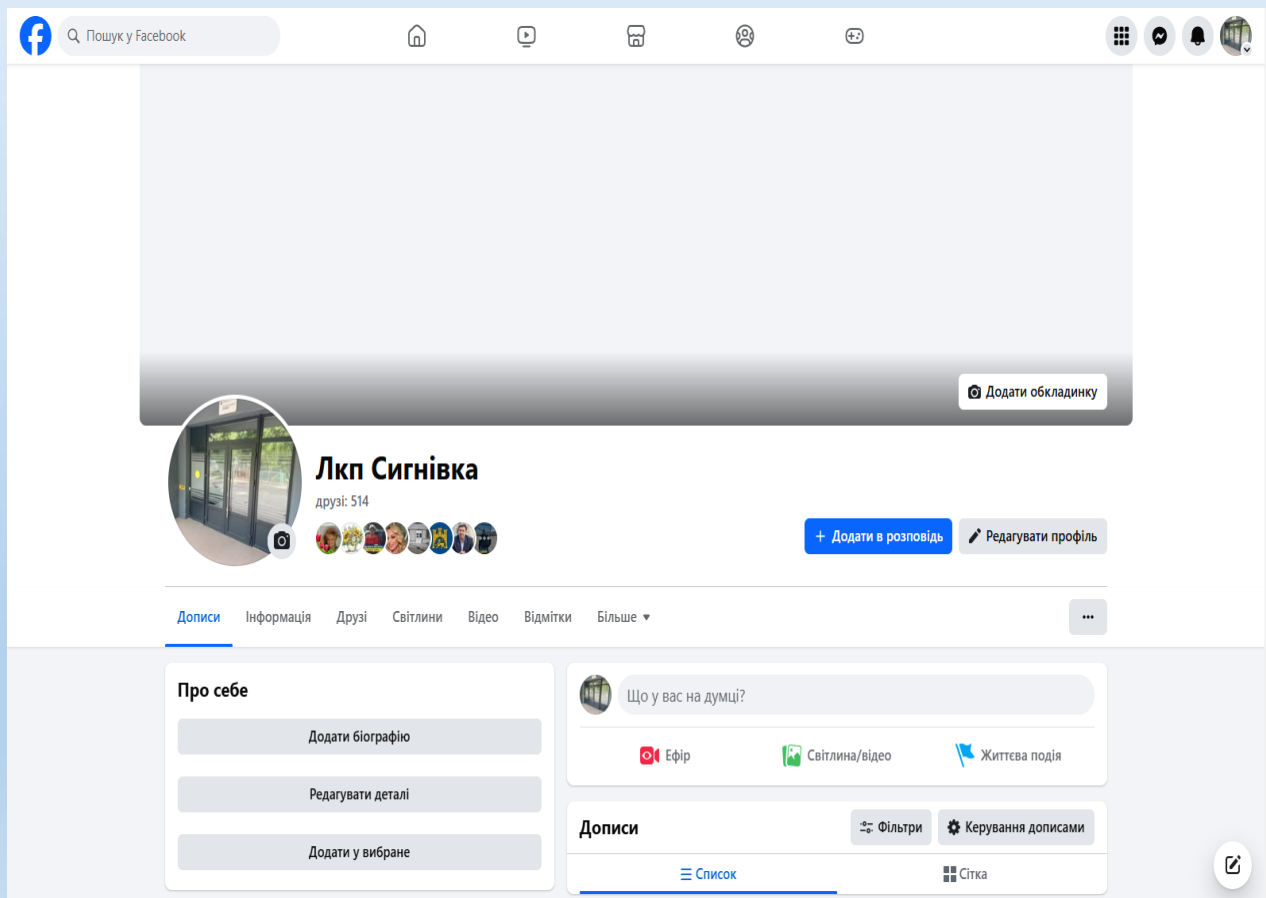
Пошук у Facebook

Додати обкладинку

Лкп Сигнівка

друзі: 514

+ Додати в розповідь

Редагувати профіль

Дописи Інформація Друзі Світлини Відео Відмітки Більше

...

Про себе

Додати біографію

Редагувати деталі

Додати у вибране

Що у вас на думці?

Ефір

Світлина/відео

Життєва подія

Дописи

Фільтри

Керування дописами

Список

Сітка